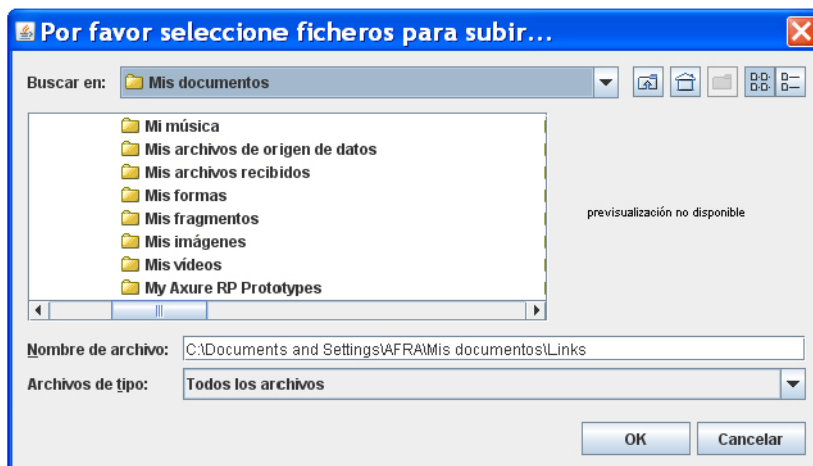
Por favor seleccione ficheros para subir...

Buscar en: Mis documentos

Mi música
Mis archivos de origen de datos
Mis archivos recibidos
Mis formas
Mis fragmentos
Mis imágenes
Mis vídeos
My Axure RP Prototypes

previsualización no disponible

Nombre de archivo: C:\Documents and Settings\AFRA\Mis documentos\Links

Archivos de tipo: Todos los archivos

OK Cancelar